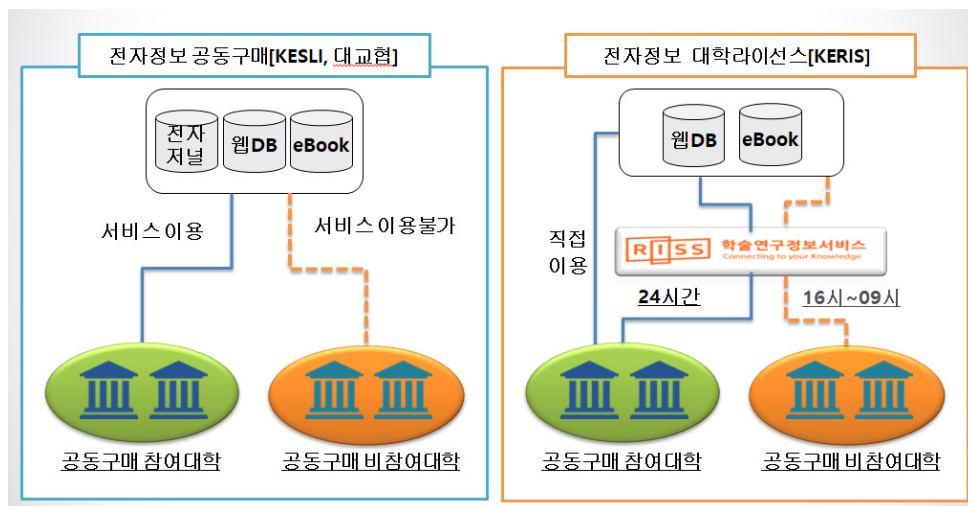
전자정보 공동구매[KESLI, 대교협]

전자저널

웹DB

eBook

서비스이용

서비스이용불가

공동구매 참여대학

공동구매 비참여대학

전자정보 대학라이선스[KERIS]

웹DB

eBook

직접 이용

RISS 학술연구정보서비스 Connecting to your Knowledge

24시간

16시~09시

공동구매 참여대학

공동구매 비참여대학